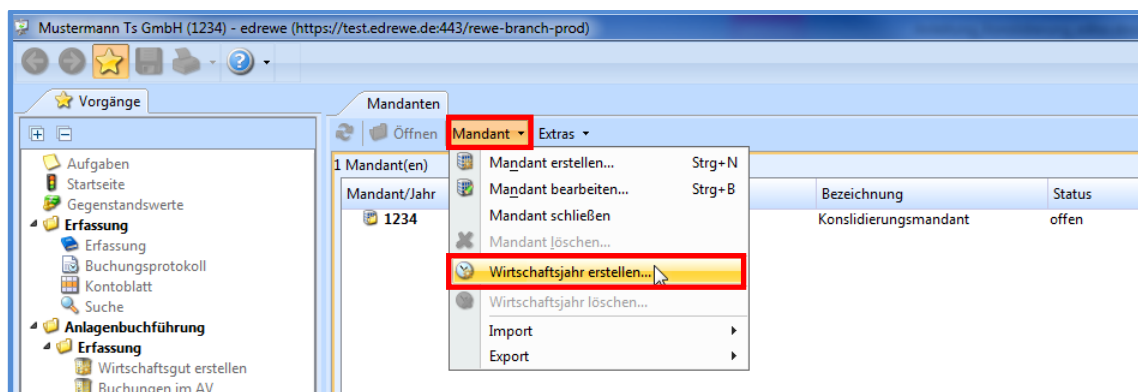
Mustermann Ts GmbH (1234) - edrewe (https://test.edrewe.de:443/rewe-branch-prod)

Vorgänge

Aufgaben
Startseite
Gegenstandswerte
Erfassung
Erfassung
Buchungsprotokoll
Kontoblatt
Suche
Anlagenbuchführung
Erfassung
Wirtschaftsgut erstellen
Buchungen im AV

Mandanten

Öffnen
Mandant
Extras

1 Mandant(en)

| Mandant/Jahr | Bezeichnung | Status |
|---|---|---|
| 1234 | Konslidierungsmandant | offen |

Mandant erstellen... Strg+N
Mandant bearbeiten... Strg+B
Mandant schließen
Mandant löschen...
Wirtschaftsjahr erstellen...
Wirtschaftsjahr löschen...
Import
Export